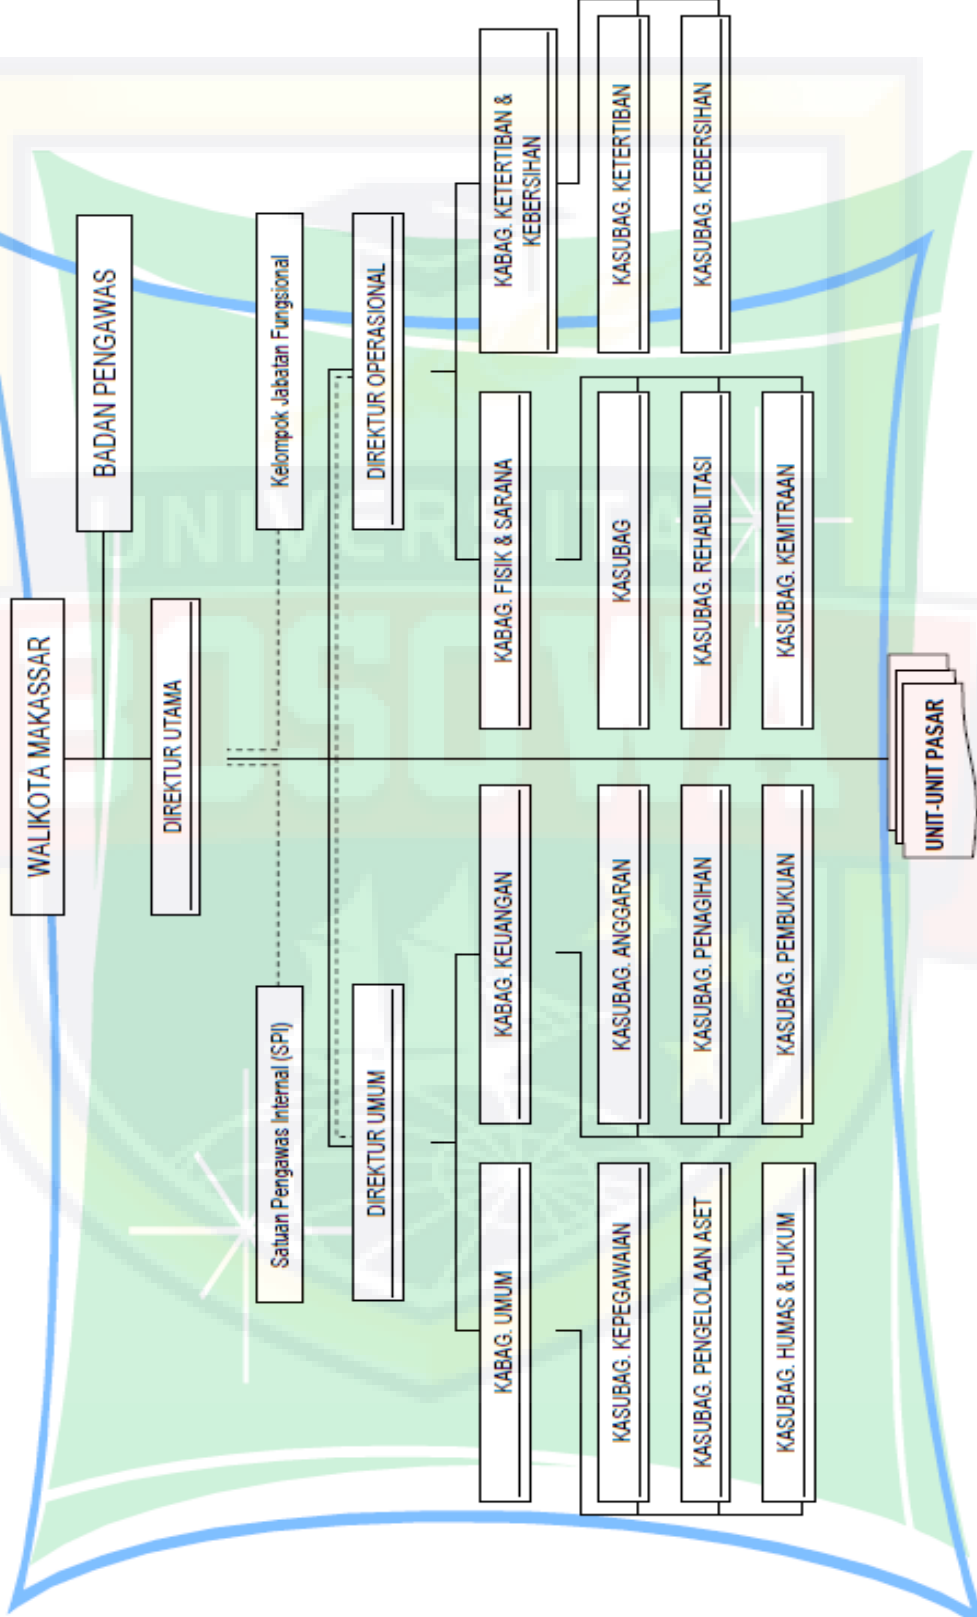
WALIKOTA MAKASSAR

BADAN PENGAWAS

DIREKTUR UTAMA

Kelompok Jabatan Fungsional

Satuan Pengawas Internal (SPI)

DIREKTUR OPERASIONAL

DIREKTUR UMUM

KABAG. KETERTIBAN & KEBERSIHAN

KASUBAG. KETERTIBAN

KASUBAG. KEBERSIHAN

KABAG. FISIK & SARANA

KASUBAG

KASUBAG. REHABILITASI

KASUBAG. KEMITRAAN

KABAG. KEUANGAN

KASUBAG. ANGGARAN

KASUBAG. PENAGIHAN

KASUBAG. PEMBUKUAN

KABAG. UMUM

KASUBAG. KEPEGAWAIAN

KASUBAG. PENGELOLAAN ASET

KASUBAG. HUMAS & HUKUM

UNIT-UNIT PASAR